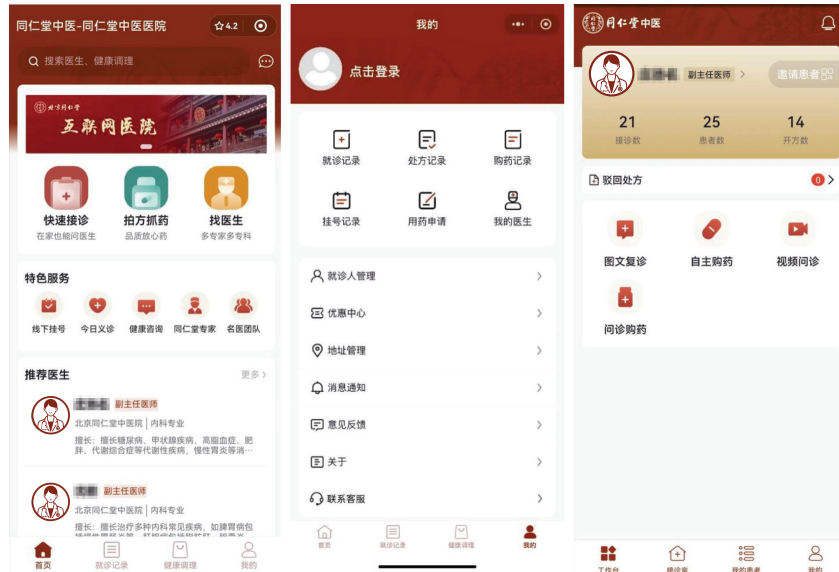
同仁堂中医-同仁堂中医医院

☆4.2

搜索医生、健康调理

北京同仁堂

互联网医院

快速接诊
在家也能问医生

拍方抓药
品质放心药

找医生
多专家多专科

特色服务

线下挂号

今日义诊

健康咨询

同仁堂专家

名医团队

推荐医生

更多 >

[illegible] 副主任医师
北京同仁堂中医医院 | 内科专业
擅长：擅长糖尿病、甲状腺疾病、高脂血症、肥胖、代谢综合症等代谢性疾病，慢性胃炎等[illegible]

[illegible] 副主任医师
北京同仁堂中医医院 | 内科专业
擅长：擅长治疗多种内科常见疾病，如脾胃病包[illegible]

首页

就诊记录

健康调理

我的

我的

点击登录

就诊记录

处方记录

购药记录

挂号记录

用药申请

我的医生

就诊人管理

优惠中心

地址管理

消息通知

意见反馈

关于

联系客服

首页

就诊记录

健康调理

我的

同仁堂中医

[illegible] 副主任医师 >

邀请患者

21
接诊数

25
患者数

14
开方数

驳回处方

0

图文复诊

自主购药

视频问诊

问诊购药

工作台

接诊室

我的患者

我的